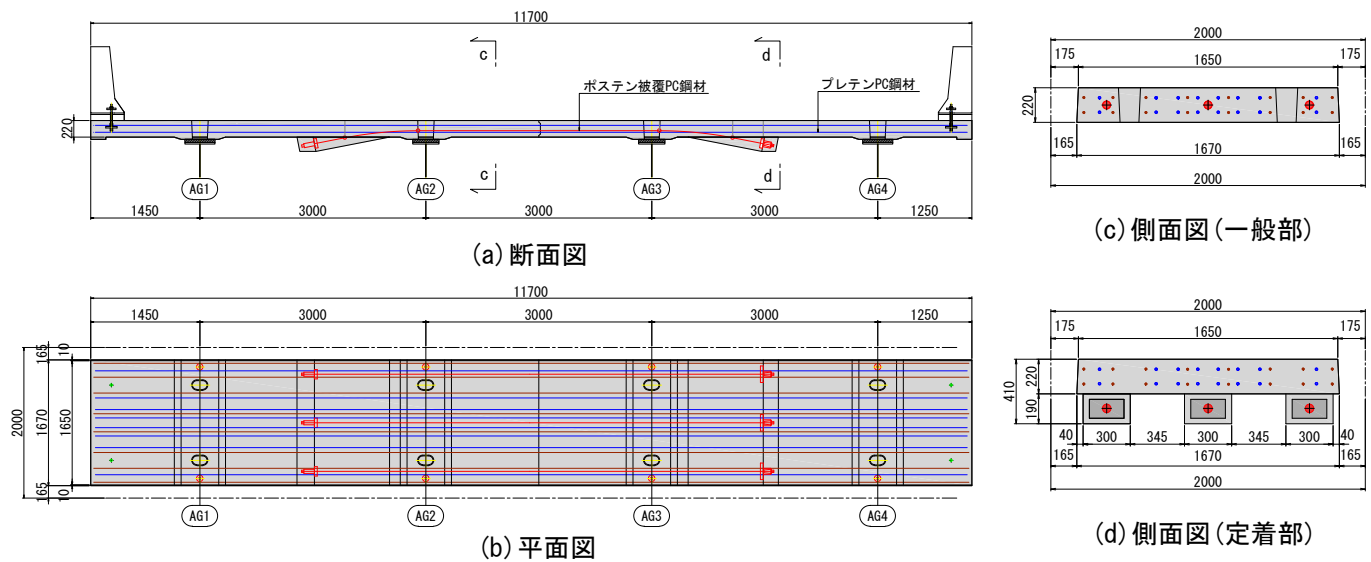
11700

c d

ポステン被覆PC鋼材

プレテンPC鋼材

220

c d

AG1 AG2 AG3 AG4

1450 3000 3000 3000 1250

(a) 断面図

11700

1450 3000 3000 3000 1250

165 10

2000 1670 1650

165 10

AG1 AG2 AG3 AG4

(b) 平面図

2000

175 1650 175

220

165 1670 165

2000

(c) 側面図(一般部)

2000

175 1650 175

410 220 190

40 300 345 300 345 300 40

165 1670 165

2000

(d) 側面図(定着部)